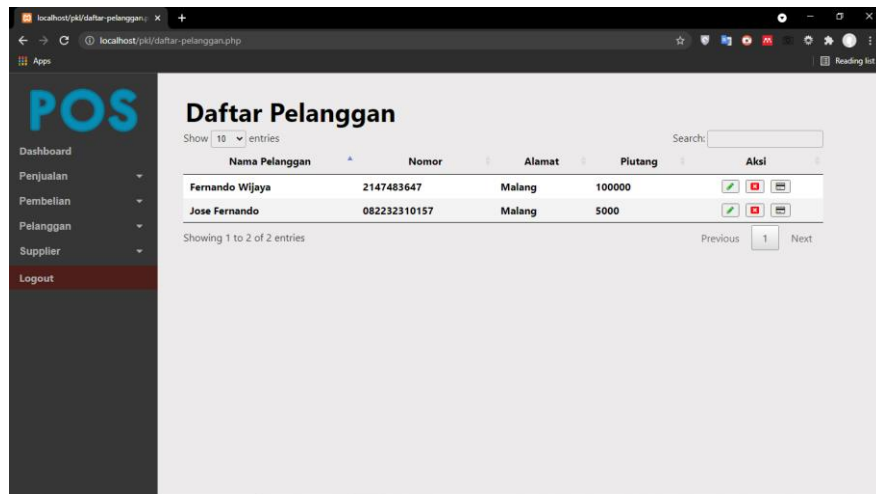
localhost/pkl/daftar-pelanggan.p ×

localhost/pkl/daftar-pelanggan.php

Apps

Reading list

POS

Dashboard

Penjualan

Pembelian

Pelanggan

Supplier

Logout

Daftar Pelanggan

Show 10 entries

Search:

| Nama Pelanggan | Nomor | Alamat | Piutang | Aksi |
|---|---|---|---|---|
| Fernando Wijaya | 2147483647 | Malang | 100000 | |
| Jose Fernando | 082232310157 | Malang | 5000 | |

Showing 1 to 2 of 2 entries

Previous 1 Next